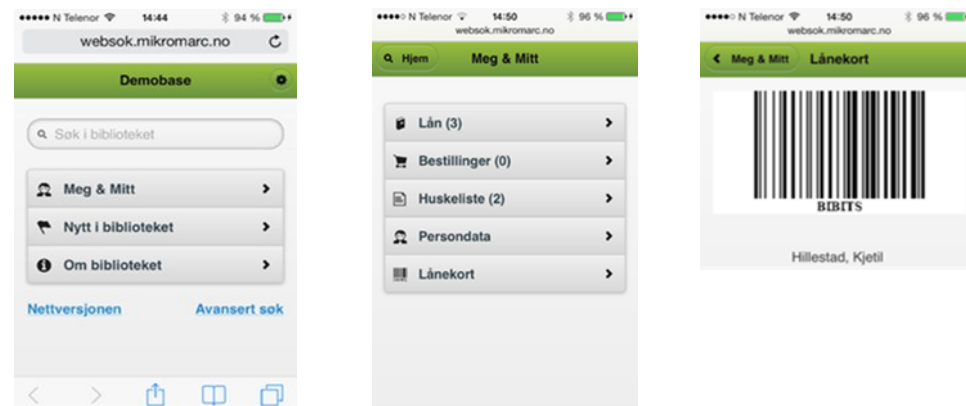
●●●●● N Telenor 14:44 94 %
websok.mikromarc.no
Demobase
Søk i biblioteket
Meg & Mitt
Nytt i biblioteket
Om biblioteket
Nettversjonen
Avansert søk

●●●●○ N Telenor 14:50 96 %
websok.mikromarc.no
Hjem
Meg & Mitt
Lån (3)
Bestillinger (0)
Huskeliste (2)
Persondata
Lånekort

●●●●○ N Telenor 14:50 96 %
websok.mikromarc.no
Meg & Mitt
Lånekort
BIBITS
Hillestad, Kjetil